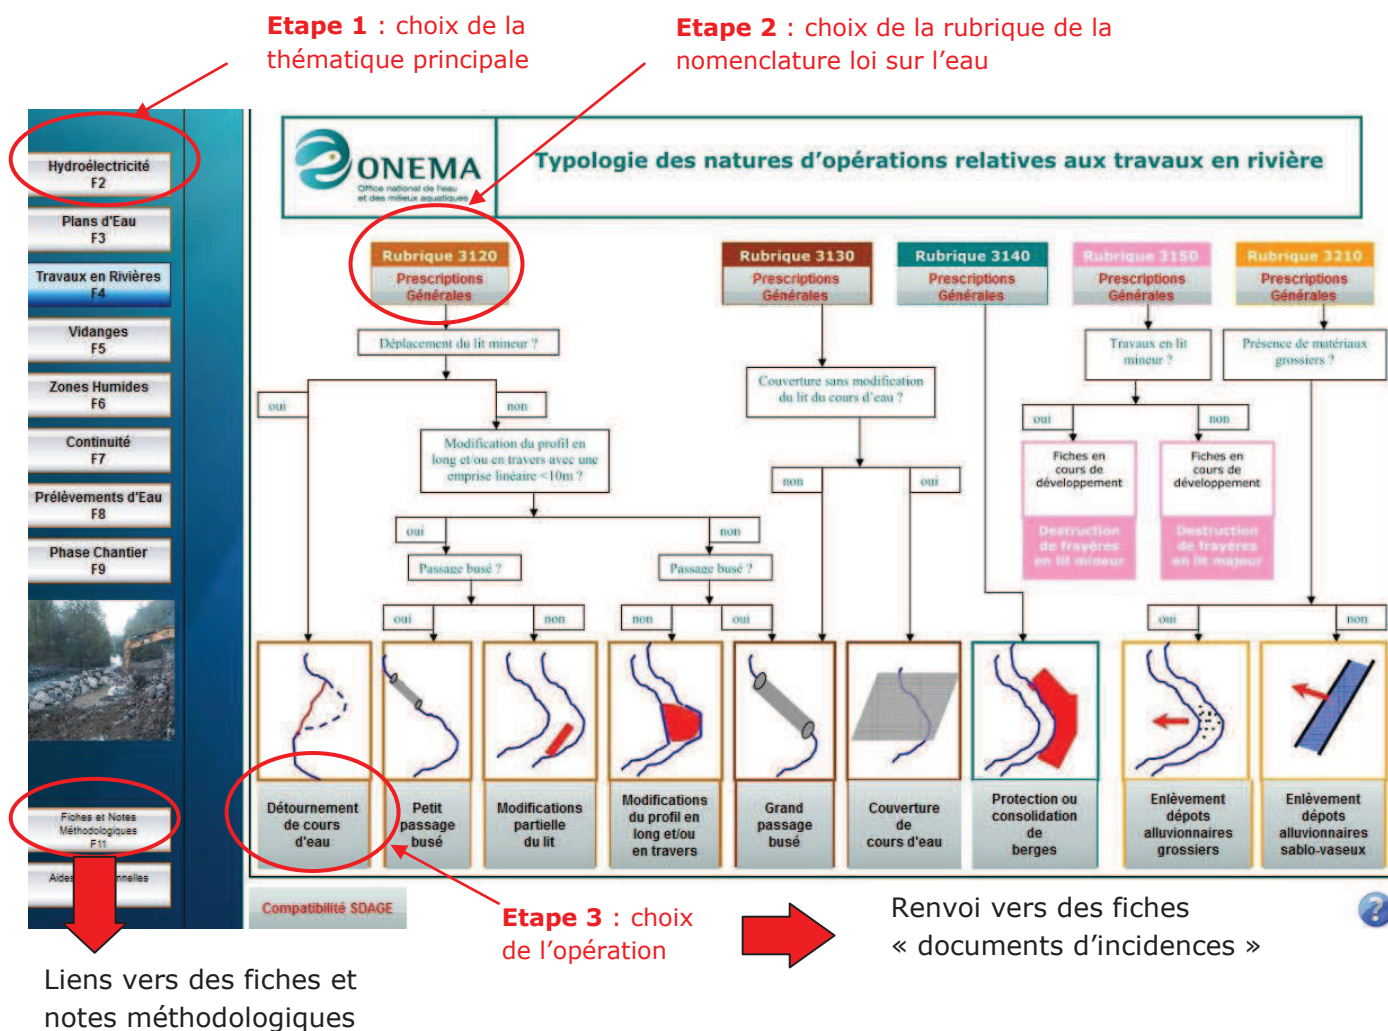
**Etape 1** : choix de la thématique principale

**Etape 2** : choix de la rubrique de la nomenclature loi sur l'eau

Hydroélectricité
F2

Plans d'Eau
F3

Travaux en Rivières
F4

Vidanges
F5

Zones Humides
F6

Continuité
F7

Prélèvements d'Eau
F8

Phase Chantier
F9

Fiches et Notes Méthodologiques
F11

Aides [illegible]nelles

ONEMA
Office national de l'eau et des milieux aquatiques

Typologie des natures d'opérations relatives aux travaux en rivière

Rubrique 3120
Prescriptions Générales

Rubrique 3130
Prescriptions Générales

Rubrique 3140
Prescriptions Générales

Rubrique 3150
Prescriptions Générales

Rubrique 3210
Prescriptions Générales

Déplacement du lit mineur ?

oui

non

Modification du profil en long et/ou en travers avec une emprise linéaire <10m ?

oui

non

Passage busé ?

Passage busé ?

oui

non

non

oui

Couverture sans modification du lit du cours d'eau ?

non

oui

Travaux en lit mineur ?

oui

non

Fiches en cours de développement

Destruction de frayères en lit mineur

Fiches en cours de développement

Destruction de frayères en lit majeur

Présence de matériaux grossiers ?

oui

non

Détournement de cours d'eau

Petit passage busé

Modifications partielle du lit

Modifications du profil en long et/ou en travers

Grand passage busé

Couverture de cours d'eau

Protection ou consolidation de berges

Enlèvement dépôts alluvionnaires grossiers

Enlèvement dépôts alluvionnaires sablo-vaseux

Compatibilité SDAGE

**Etape 3** : choix de l'opération

Renvoi vers des fiches « documents d'incidences »

Liens vers des fiches et notes méthodologiques